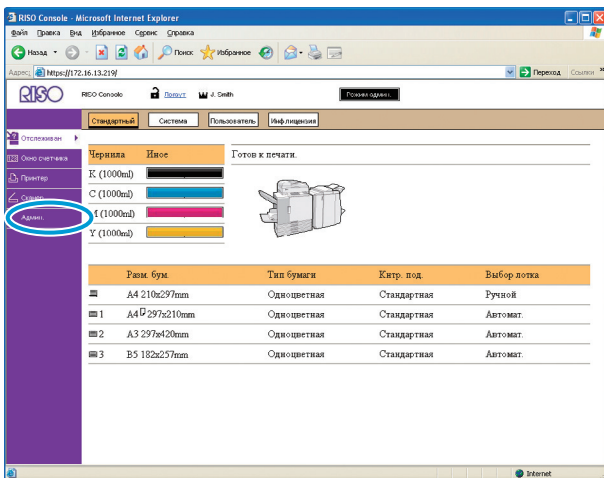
RISO Console - Microsoft Internet Explorer

Файл Правка Вид Избранное Сервис Справка

Назад Поиск Избранное

Адрес: https://172.16.13.219/

Переход Ссылки

RISO

RISO Console Logout J. Smith

Режим админ.

Стандартный Система Пользователь Инфо лицензия

Отслеживан

Окно счетчика

Принтер

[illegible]

Админ.

| Чернила | Иное |
|---|---|
| K (1000ml) | |
| C (1000ml) | |
| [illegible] (1000ml) | |
| Y (1000ml) | |

Готов к печати.

| | Разм. бум. | Тип бумаги | Кнтр. под. | Выбор лотка |
|---|---|---|---|---|
| | A4 210x297mm | Одноцветная | Стандартная | Ручной |
| 1 | A4 297x210mm | Одноцветная | Стандартная | Автомат. |
| 2 | A3 297x420mm | Одноцветная | Стандартная | Автомат. |
| 3 | B5 182x257mm | Одноцветная | Стандартная | Автомат. |

Internet